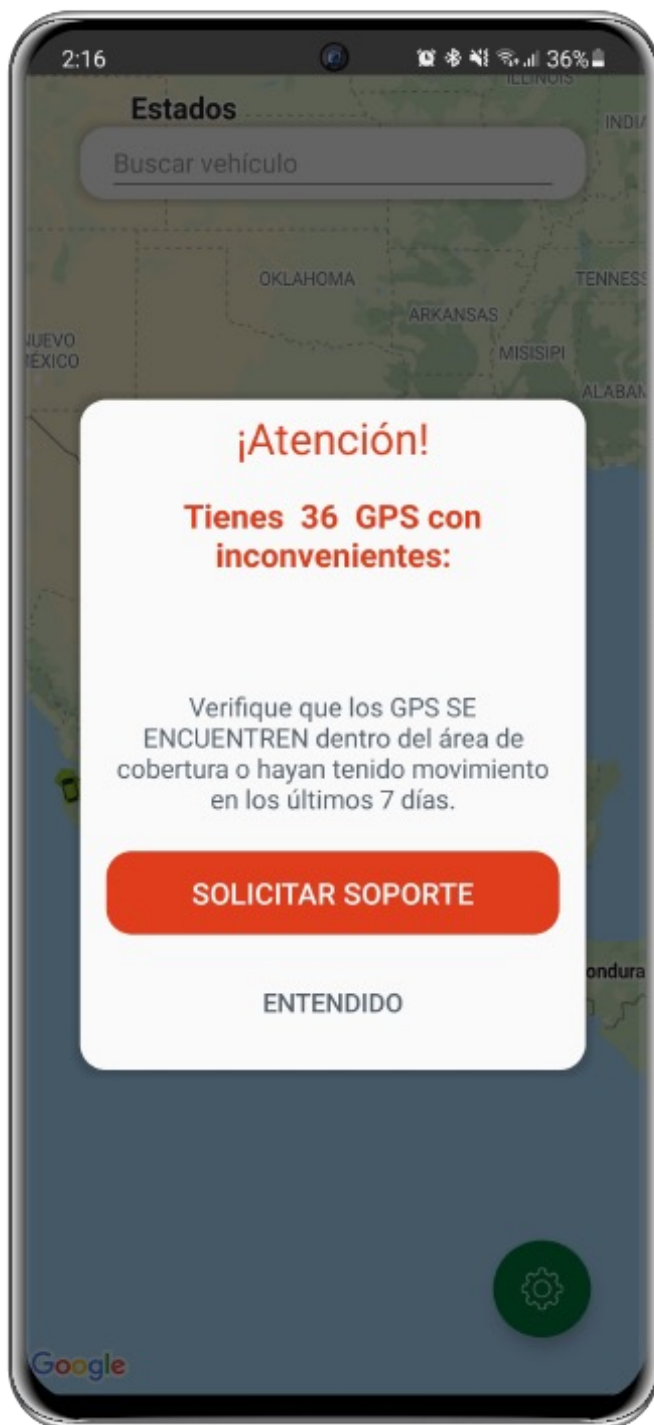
2:16 36%

ILLINOIS

Estados

INDIA

Buscar vehículo

OKLAHOMA

TENNESS

ARKANSAS

UEVO ÉXICO

MISISIPI

ALABAN

¡Atención!

Tienes 36 GPS con inconvenientes:

Verifique que los GPS SE ENCUENTREN dentro del área de cobertura o hayan tenido movimiento en los últimos 7 días.

SOLICITAR SOPORTE

ondura

ENTENDIDO

Google